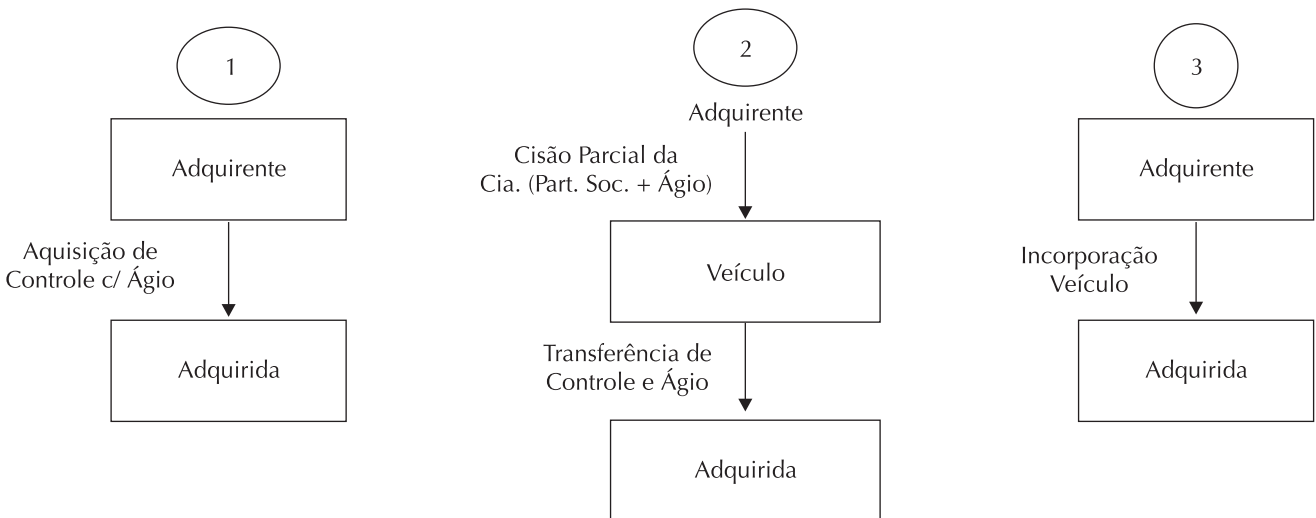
1

Adquirente

Aquisição de Controle c/ Ágio

Adquirida

2

Adquirente

Cisão Parcial da Cia. (Part. Soc. + Ágio)

Veículo

Transferência de Controle e Ágio

Adquirida

3

Adquirente

Incorporação Veículo

Adquirida